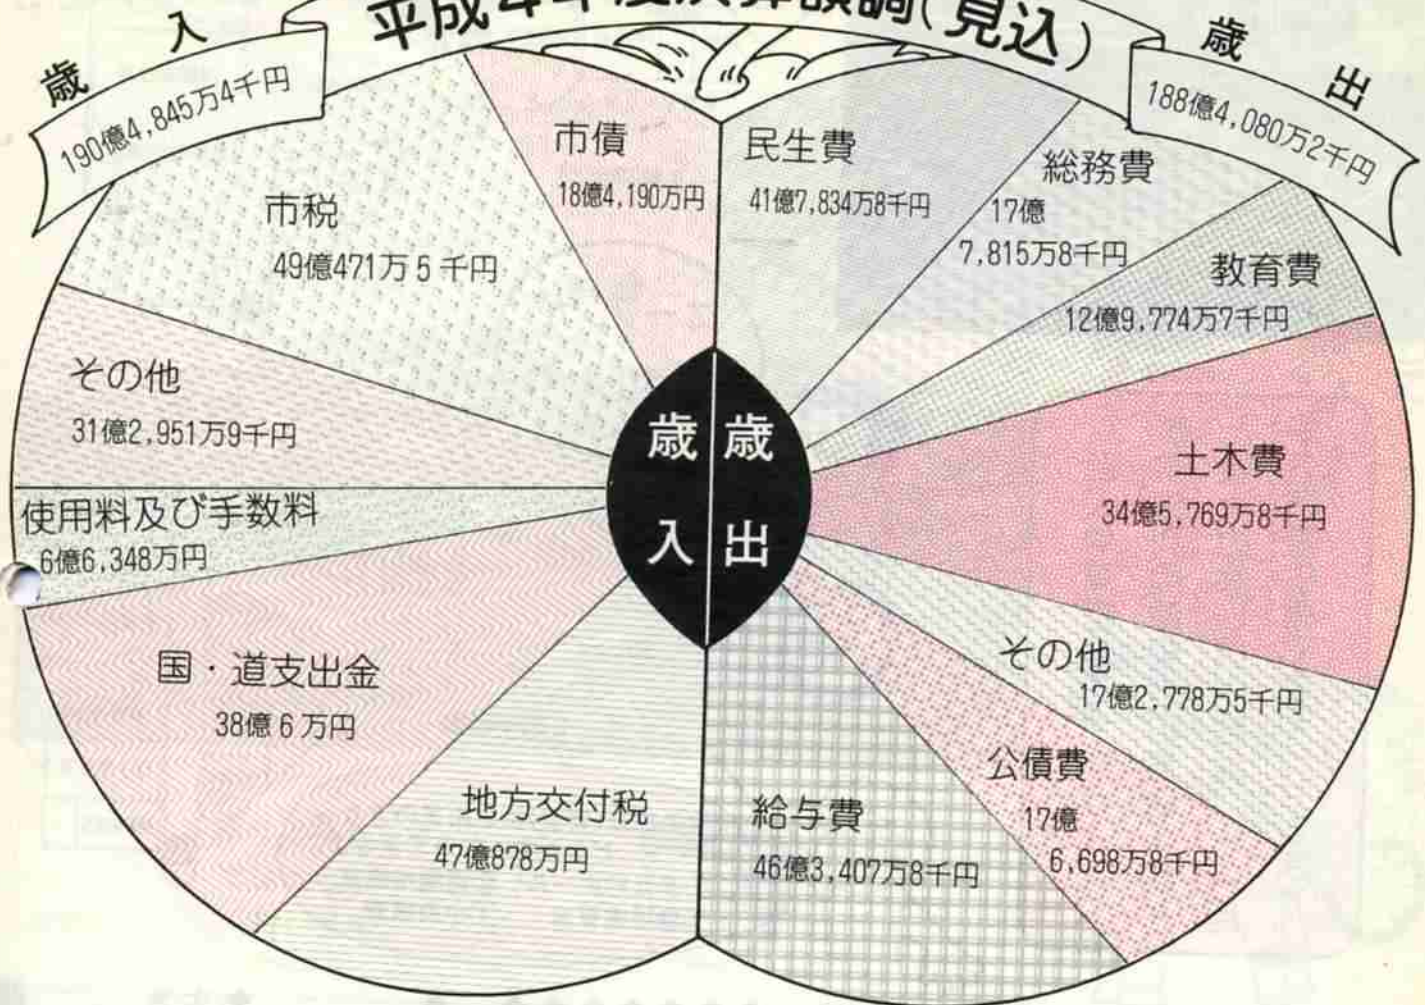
平成4年度決算額(見込)

歳入
190億4,845万4千円

歳出
188億4,080万2千円

市税
49億471万5千円

市債
18億4,190万円

その他
31億2,951万9千円

使用料及び手数料
6億6,348万円

国・道支出金
38億6万円

地方交付税
47億878万円

歳入

歳出

民生費
41億7,834万8千円

総務費
17億
7,815万8千円

教育費
12億9,774万7千円

土木費
34億5,769万8千円

その他
17億2,778万5千円

公債費
17億
6,698万8千円

給与費
46億3,407万8千円